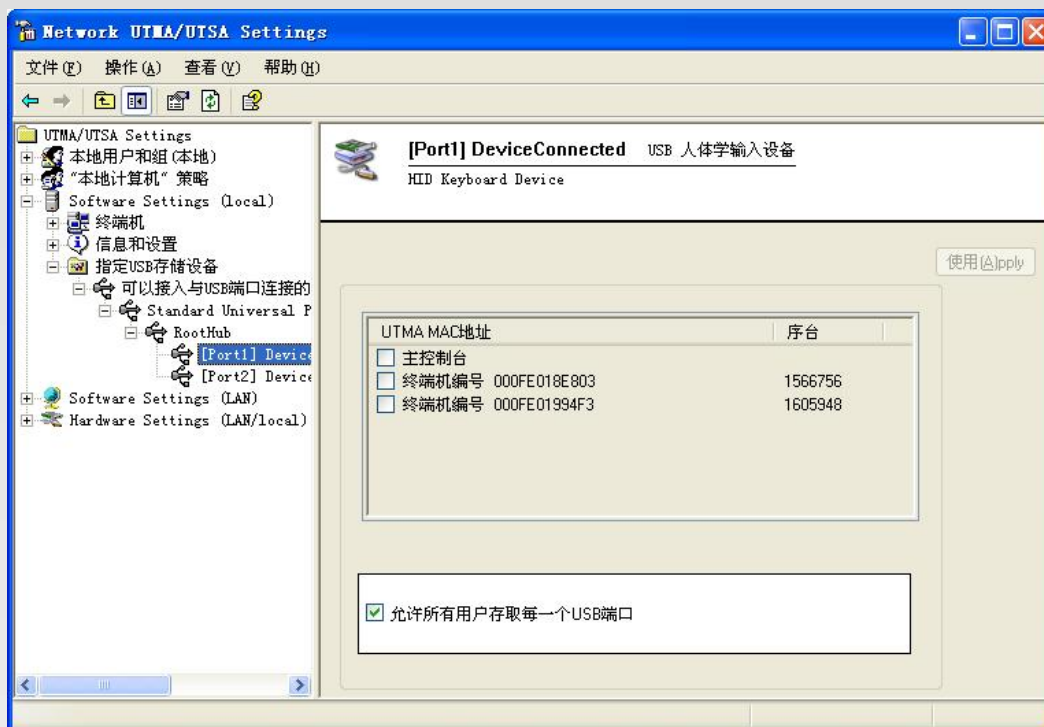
Network UTMA/UTSA Settings

文件(F) 操作(A) 查看(V) 帮助(H)

UTMA/UTSA Settings
本地用户和组(本地)
"本地计算机" 策略
Software Settings (local)
终端机
信息和设置
指定USB存储设备
可以接入与USB端口连接的
Standard Universal P
RootHub
[Port1] Device
[Port2] Device
Software Settings (LAN)
Hardware Settings (LAN/local)

[Port1] DeviceConnected USB 人体学输入设备
HID Keyboard Device

使用(A)pply

| UTMA MAC地址 | 序台 |
|---|---|
| 主控制台 | |
| 终端机编号 000FE018E803 | 1566756 |
| 终端机编号 000FE01994F3 | 1605948 |

允许所有用户存取每一个USB端口